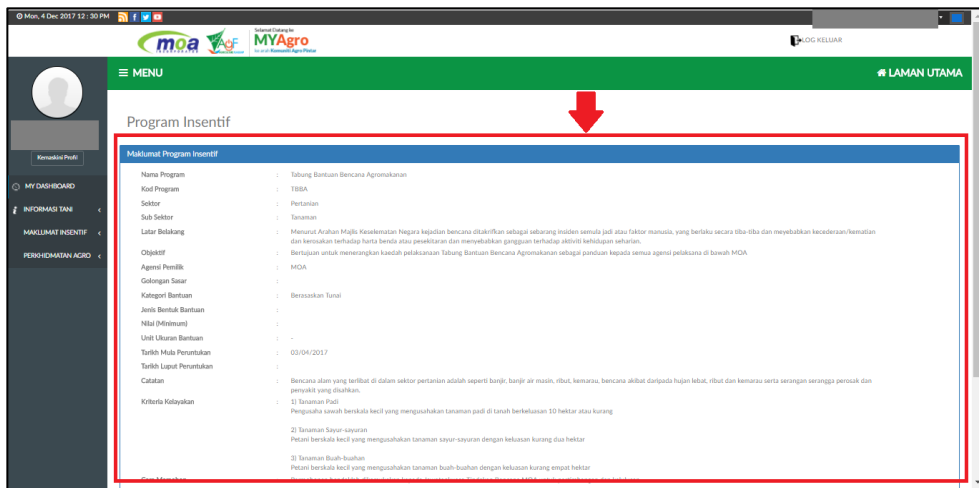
Mon, 4 Dec 2017 12 : 30 PM

moa AgF Selamat Datang ke MYAgro

LOG KELUAR

MENU

LAMAN UTAMA

Kemaskini Profil

MY DASHBOARD

INFORMASI TANI

MAKLUMAT INSENTIF

PERKHIDMATAN AGRO

Program Insentif

Maklumat Program Insentif

| | | |
|---|---|---|
| Nama Program | : | Tabung Bantuan Bencana Agromakanan |
| Kod Program | : | TBBA |
| Sektor | : | Pertanian |
| Sub Sektor | : | Tanaman |
| Latar Belakang | : | Menurut Arahan Majlis Keselamatan Negara kejadian bencana ditakrifkan sebagai sebarang insiden semula jadi atau faktor manusia, yang berlaku secara tiba-tiba dan menyebabkan kecederaan/kematian dan kerosakan terhadap harta benda atau persekitaran dan menyebabkan gangguan terhadap aktiviti kehidupan seharian. |
| Objektif | : | Bertujuan untuk menerangkan kaedah pelaksanaan Tabung Bantuan Bencana Agromakanan sebagai panduan kepada semua agensi pelaksana di bawah MOA |
| Agensi Pemilik | : | MOA |
| Golongan Sasar | : | |
| Kategori Bantuan | : | Berasaskan Tunai |
| Jenis Bentuk Bantuan | : | |
| Nilai (Minimum) | : | |
| Unit Ukuran Bantuan | : | - |
| Tarikh Mula Peruntukan | : | 03/04/2017 |
| Tarikh Luput Peruntukan | : | |
| Catatan | : | Bencana alam yang terlibat di dalam sektor pertanian adalah seperti banjir, banjir air masin, ribut, kemarau, bencana akibat daripada hujan lebat, ribut dan kemarau serta serangan serangga perosak dan penyakit yang disahkan. |
| Kriteria Kelayakan | : | 1) Tanaman Padi Pengusaha sawah berskala kecil yang mengusahakan tanaman padi di tanah berkeluasan 10 hektar atau kurang<br><br>2) Tanaman Sayur-sayuran Petani berskala kecil yang mengusahakan tanaman sayur-sayuran dengan keluasan kurang dua hektar<br><br>3) Tanaman Buah-buahan Petani berskala kecil yang mengusahakan tanaman buah-buahan dengan keluasan kurang empat hektar |
| Cara Memohon | : | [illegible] |